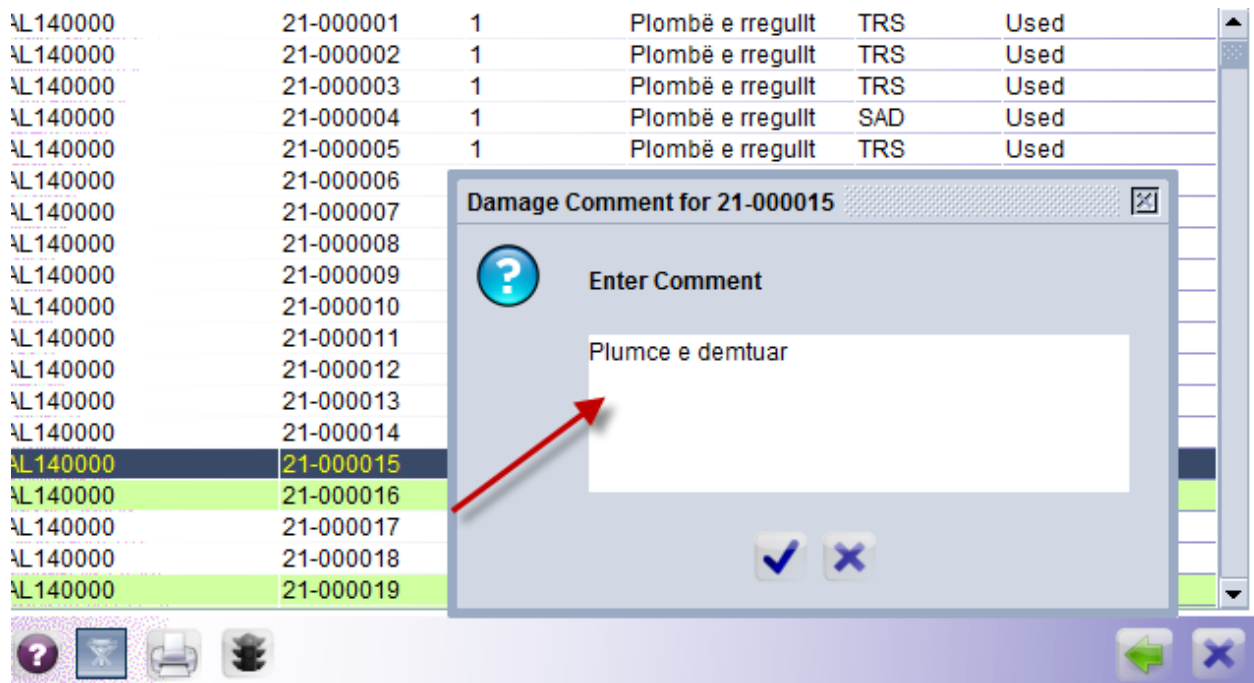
| | | | | | |
|---|---|---|---|---|---|
| AL140000 | 21-000001 | 1 | Plombë e rregullt | TRS | Used |
| AL140000 | 21-000002 | 1 | Plombë e rregullt | TRS | Used |
| AL140000 | 21-000003 | 1 | Plombë e rregullt | TRS | Used |
| AL140000 | 21-000004 | 1 | Plombë e rregullt | SAD | Used |
| AL140000 | 21-000005 | 1 | Plombë e rregullt | TRS | Used |
| AL140000 | 21-000006 | | | | |
| AL140000 | 21-000007 | | | | |
| AL140000 | 21-000008 | | | | |
| AL140000 | 21-000009 | | | | |
| AL140000 | 21-000010 | | | | |
| AL140000 | 21-000011 | | | | |
| AL140000 | 21-000012 | | | | |
| AL140000 | 21-000013 | | | | |
| AL140000 | 21-000014 | | | | |
| AL140000 | 21-000015 | | | | |
| AL140000 | 21-000016 | | | | |
| AL140000 | 21-000017 | | | | |
| AL140000 | 21-000018 | | | | |
| AL140000 | 21-000019 | | | | |

Damage Comment for 21-000015

Enter Comment

Plumce e demtuar